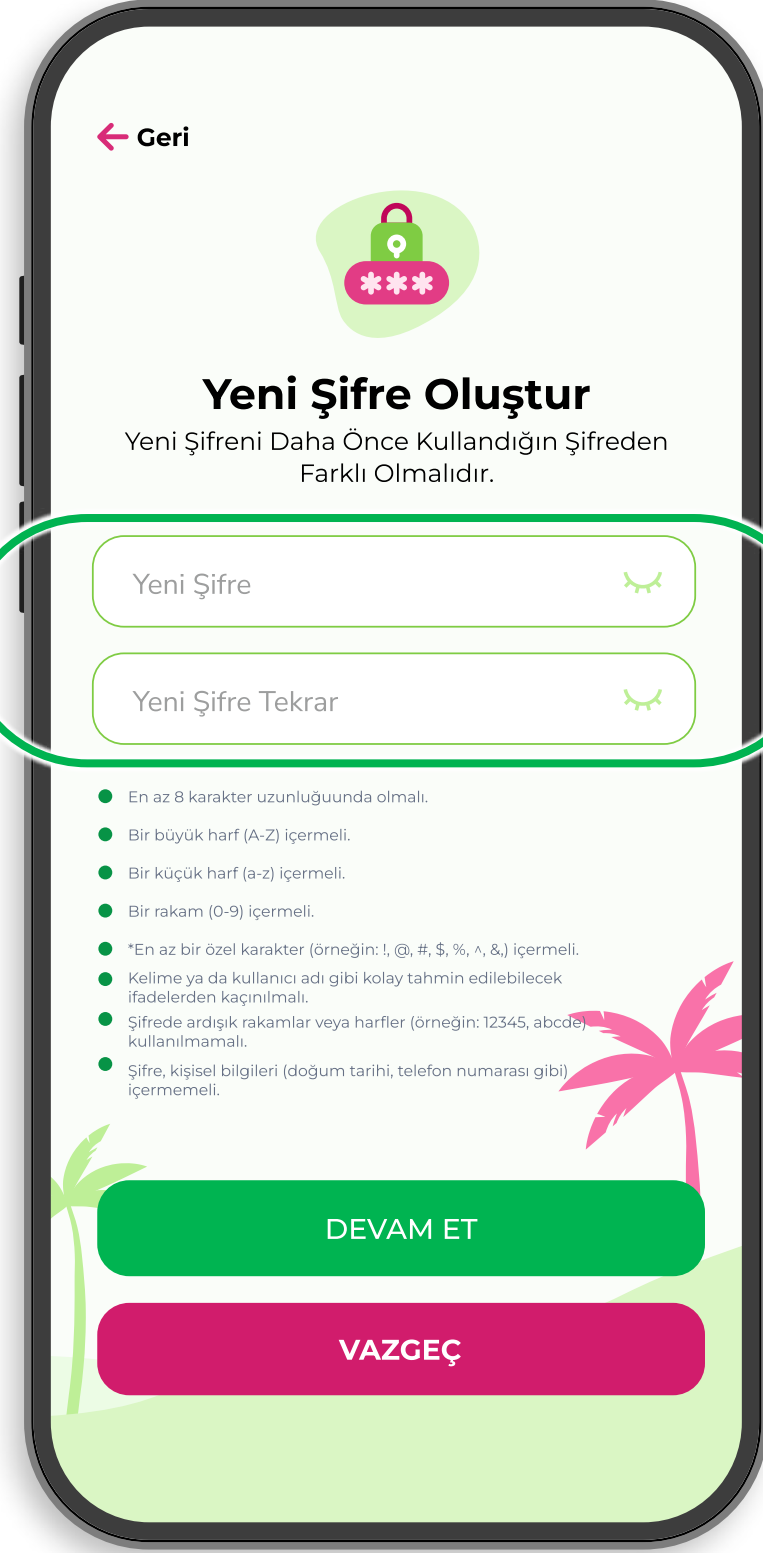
Geri

***

Yeni Şifre Oluştur

Yeni Şifreni Daha Önce Kullandığın Şifreden Farklı Olmalıdır.

Yeni Şifre

Yeni Şifre Tekrar

En az 8 karakter uzunluğuunda olmalı.

Bir büyük harf (A-Z) içermeli.

Bir küçük harf (a-z) içermeli.

Bir rakam (0-9) içermeli.

*En az bir özel karakter (örneğin: !, @, #, $, %, ^, &,) içermeli.

Kelime ya da kullanıcı adı gibi kolay tahmin edilebilecek ifadelerden kaçınılmalı.

Şifrede ardışık rakamlar veya harfler (örneğin: 12345, abcde) kullanılmamalı.

Şifre, kişisel bilgileri (doğum tarihi, telefon numarası gibi) içermemeli.

DEVAM ET

VAZGEÇ